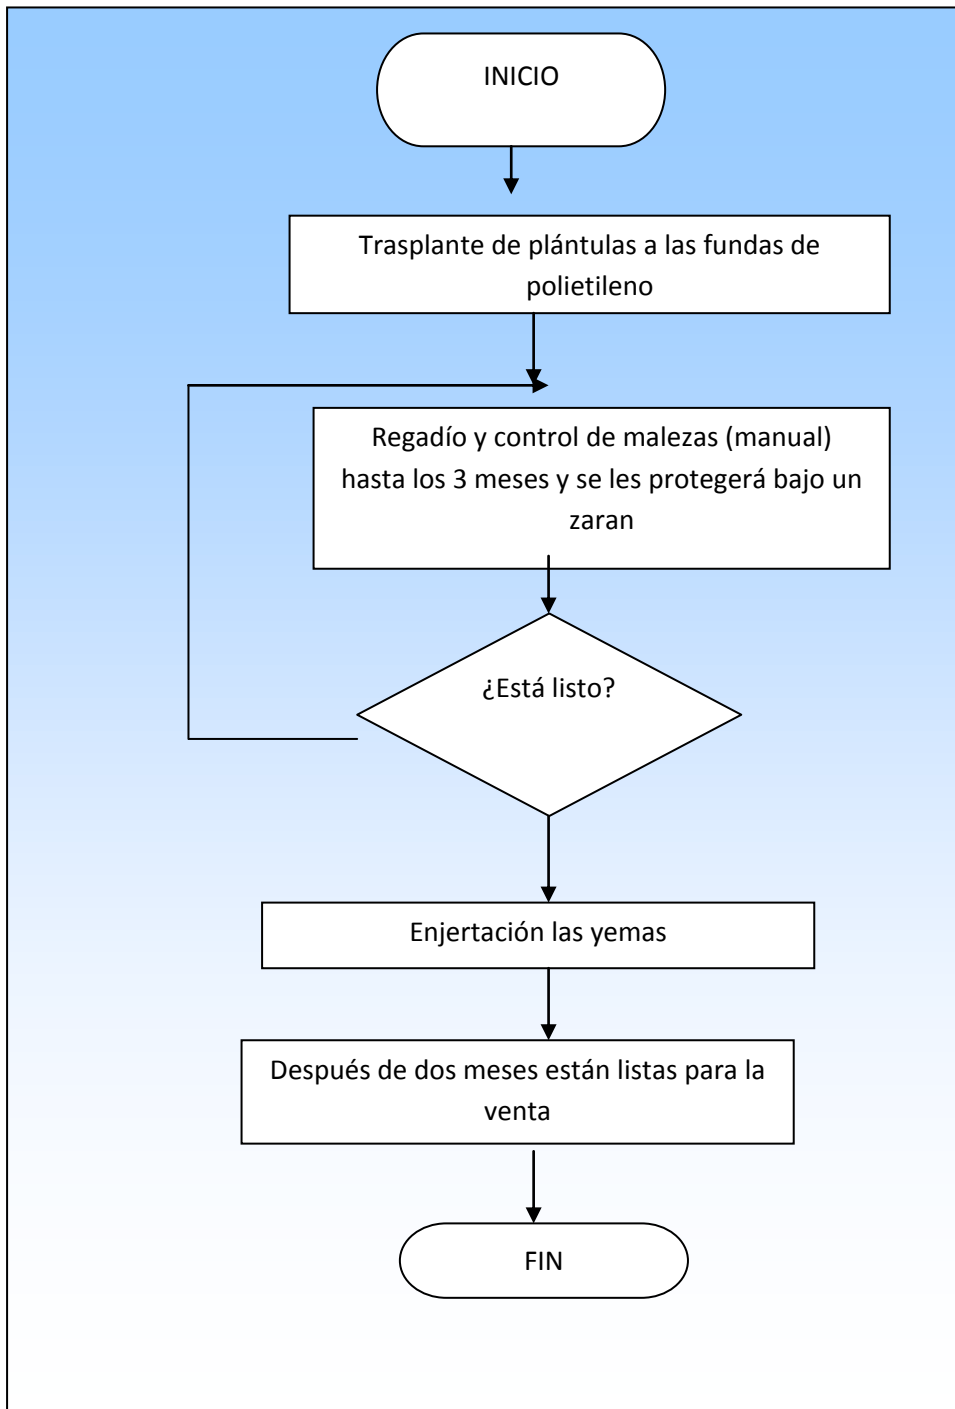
INICIO

Trasplante de plántulas a las fundas de polietileno

Regadío y control de malezas (manual) hasta los 3 meses y se les protegerá bajo un zaran

¿Está listo?

Enjertación las yemas

Después de dos meses están listas para la venta

FIN